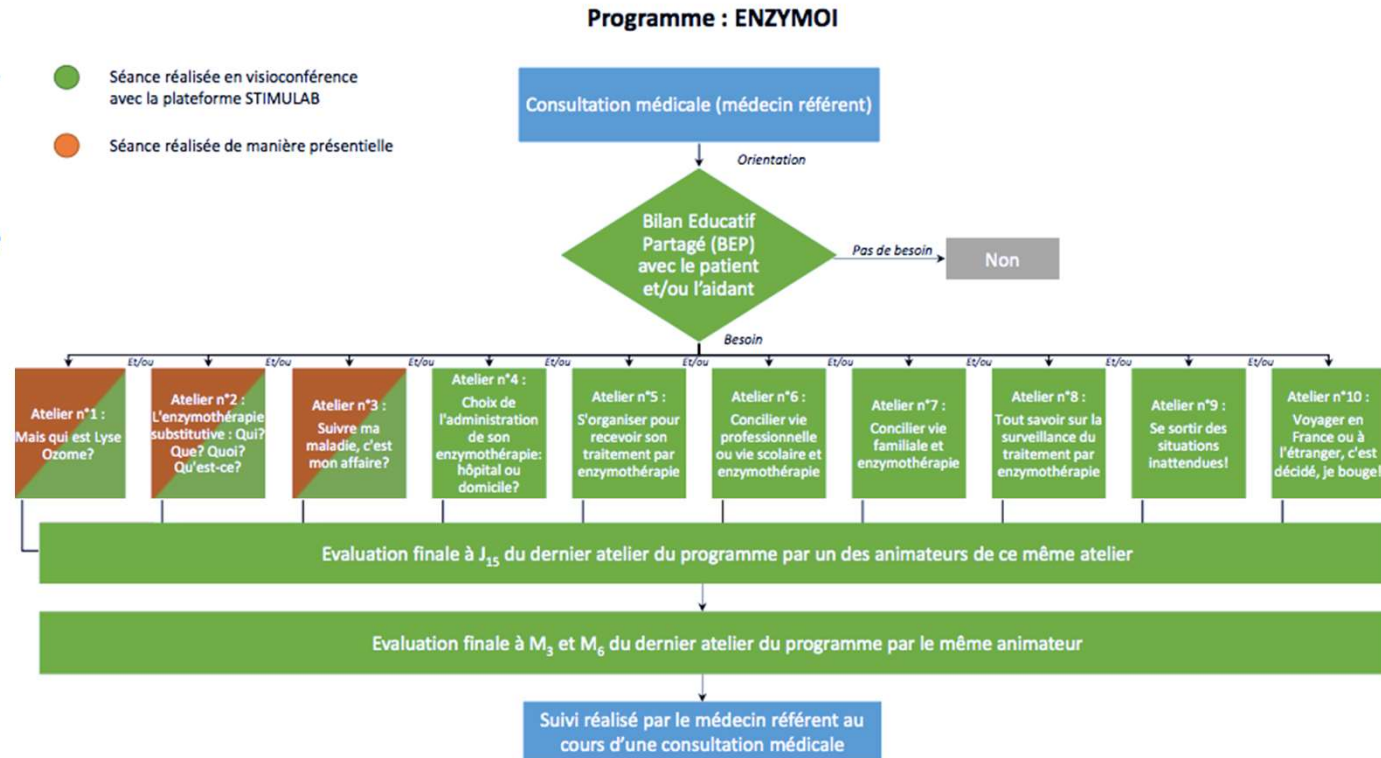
Programme : ENZYMOI

Séance réalisée en visioconférence avec la plateforme STIMULAB

Séance réalisée de manière présentielle

Consultation médicale (médecin référent)

Orientation

Bilan Educatif Partagé (BEP) avec le patient et/ou l'aidant

Pas de besoin

Non

Besoin

Et/ou

Et/ou

Et/ou

Et/ou

Et/ou

Et/ou

Et/ou

Et/ou

Et/ou

Atelier n°1 : Mais qui est Lyse Ozome?

Atelier n°2 : L'enzymothérapie substitutive : Qui? Que? Quoi? Qu'est-ce?

Atelier n°3 : Suivre ma maladie, c'est mon affaire?

Atelier n°4 : Choix de l'administration de son enzymothérapie: hôpital ou domicile?

Atelier n°5 : S'organiser pour recevoir son traitement par enzymothérapie

Atelier n°6 : Concilier vie professionnelle ou vie scolaire et enzymothérapie

Atelier n°7 : Concilier vie familiale et enzymothérapie

Atelier n°8 : Tout savoir sur la surveillance du traitement par enzymothérapie

Atelier n°9 : Se sortir des situations inattendues!

Atelier n°10 : Voyager en France ou à l'étranger, c'est décidé, je bouge!

Evaluation finale à $J_{15}$ du dernier atelier du programme par un des animateurs de ce même atelier

Evaluation finale à $M_3$ et $M_6$ du dernier atelier du programme par le même animateur

Suivi réalisé par le médecin référent au cours d'une consultation médicale